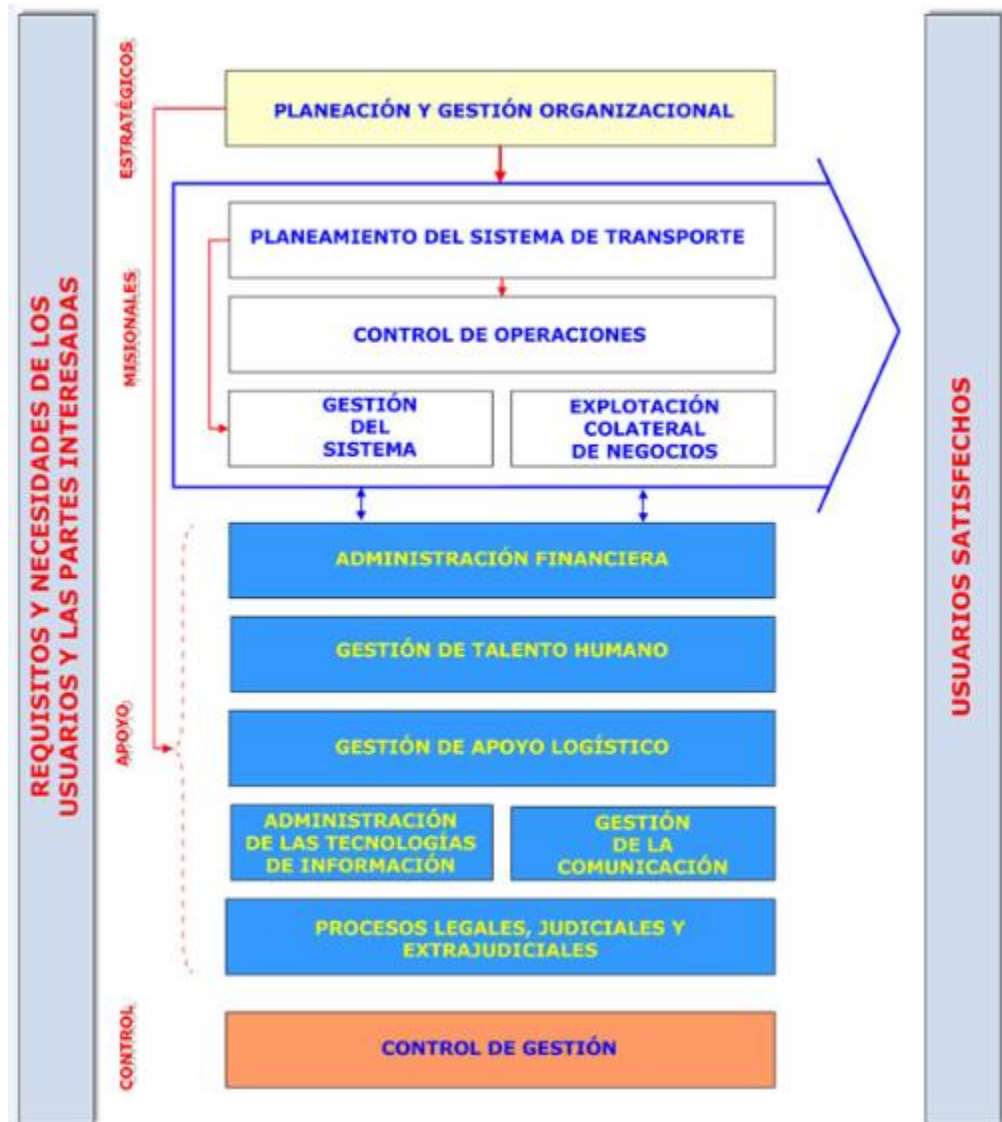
REQUISITOS Y NECESIDADES DE LOS USUARIOS Y LAS PARTES INTERESADAS

ESTRATÉGICOS

PLANEACIÓN Y GESTIÓN ORGANIZACIONAL

MISIONALES

PLANEAMIENTO DEL SISTEMA DE TRANSPORTE

CONTROL DE OPERACIONES

GESTIÓN DEL SISTEMA

EXPLOTACIÓN COLATERAL DE NEGOCIOS

APOYO

ADMINISTRACIÓN FINANCIERA

GESTIÓN DE TALENTO HUMANO

GESTIÓN DE APOYO LOGÍSTICO

ADMINISTRACIÓN DE LAS TECNOLOGÍAS DE INFORMACIÓN

GESTIÓN DE LA COMUNICACIÓN

PROCESOS LEGALES, JUDICIALES Y EXTRAJUDICIALES

CONTROL

CONTROL DE GESTIÓN

USUARIOS SATISFECHOS